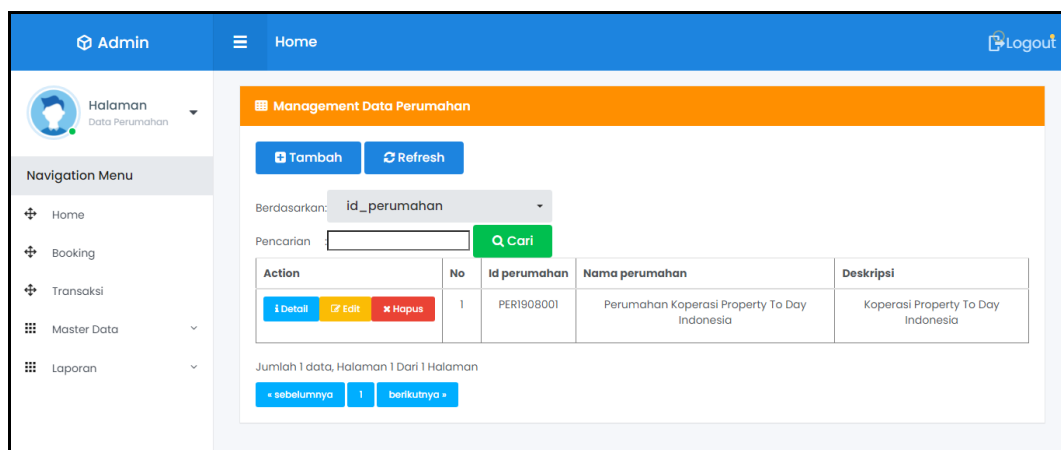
Admin

Home

Logout

Halaman
Data Perumahan

Navigation Menu

Home

Booking

Transaksi

Master Data

Laporan

Management Data Perumahan

Tambah Refresh

Berdasarkan: id_perumahan

Pencarian :

Cari

| Action | No | Id perumahan | Nama perumahan | Deskripsi |
|---|---|---|---|---|
| Detail Edit Hapus | 1 | PER1908001 | Perumahan Koperasi Property To Day Indonesia | Koperasi Property To Day Indonesia |

Jumlah 1 data, Halaman 1 Dari 1 Halaman

« sebelumnya 1 berikutnya »